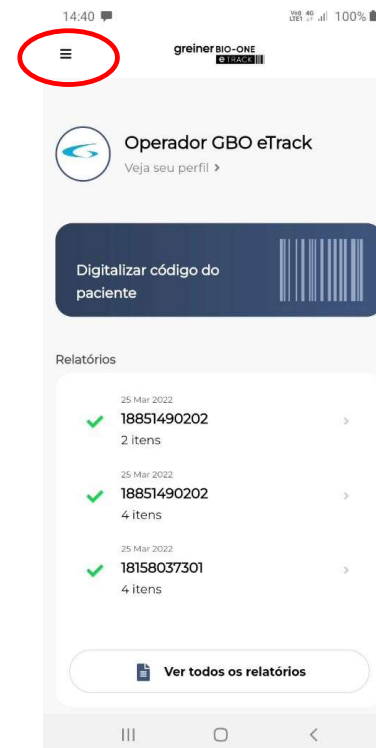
14:40

Vo) 4G LTE1 100%

greiner BIO-ONE eTRACK

Operador GBO eTrack

Veja seu perfil >

Digitalizar código do paciente

Relatórios

25 Mar 2022
18851490202
2 itens

25 Mar 2022
18851490202
4 itens

25 Mar 2022
18158037301
4 itens

Ver todos os relatórios